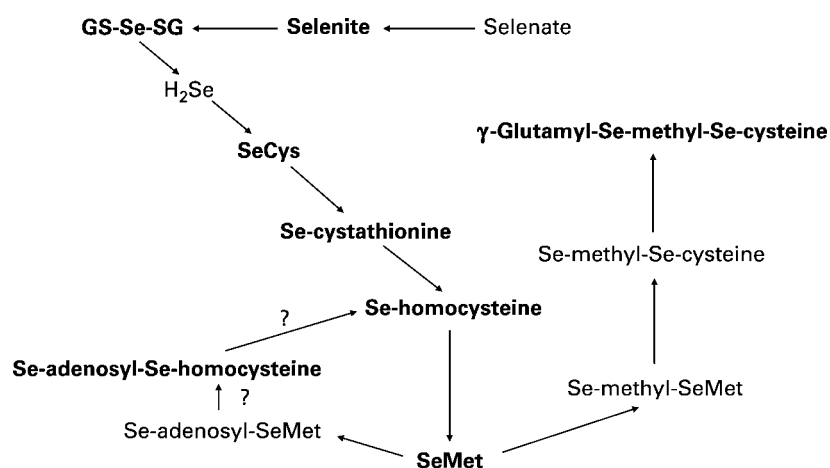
GS-Se-SG

Selenite

Selenate

$H_2Se$

SeCys

Se-cystathionine

γ-Glutamyl-Se-methyl-Se-cysteine

Se-methyl-Se-cysteine

?

Se-homocysteine

Se-adenosyl-Se-homocysteine

?

Se-adenosyl-SeMet

Se-methyl-SeMet

SeMet